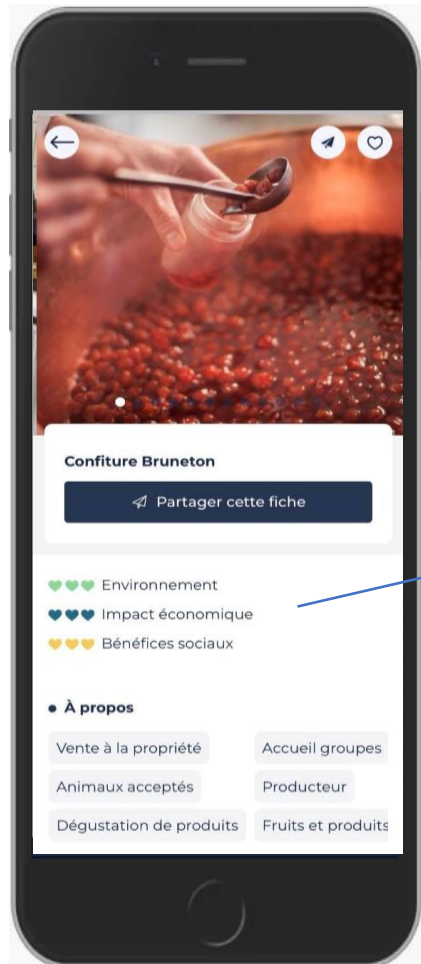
Confiture Bruneton

Partager cette fiche

Environnement
Impact économique
Bénéfices sociaux

À propos

Vente à la propriété
Accueil groupes
Animaux acceptés
Producteur
Dégustation de produits
Fruits et produits